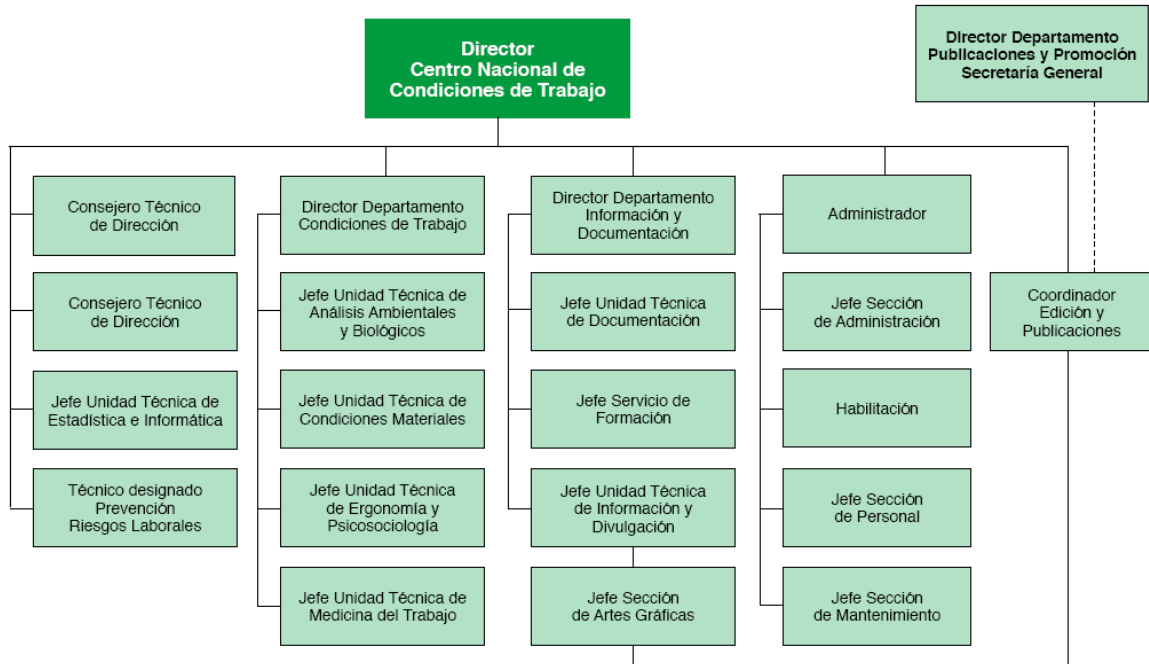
Director
Centro Nacional de
Condiciones de Trabajo

Director Departamento
Publicaciones y Promoción
Secretaría General

Consejero Técnico
de Dirección

Consejero Técnico
de Dirección

Jefe Unidad Técnica de
Estadística e Informática

Técnico designado
Prevención
Riesgos Laborales

Director Departamento
Condiciones de Trabajo

Jefe Unidad Técnica de
Análisis Ambientales
y Biológicos

Jefe Unidad Técnica de
Condiciones Materiales

Jefe Unidad Técnica
de Ergonomía y
Psicosociología

Jefe Unidad Técnica de
Medicina del Trabajo

Director Departamento
Información y
Documentación

Jefe Unidad Técnica
de Documentación

Jefe Servicio de
Formación

Jefe Unidad Técnica
de Información y
Divulgación

Jefe Sección
de Artes Gráficas

Administrador

Jefe Sección
de Administración

Habilitación

Jefe Sección
de Personal

Jefe Sección
de Mantenimiento

Coordinador
Edición y
Publicaciones